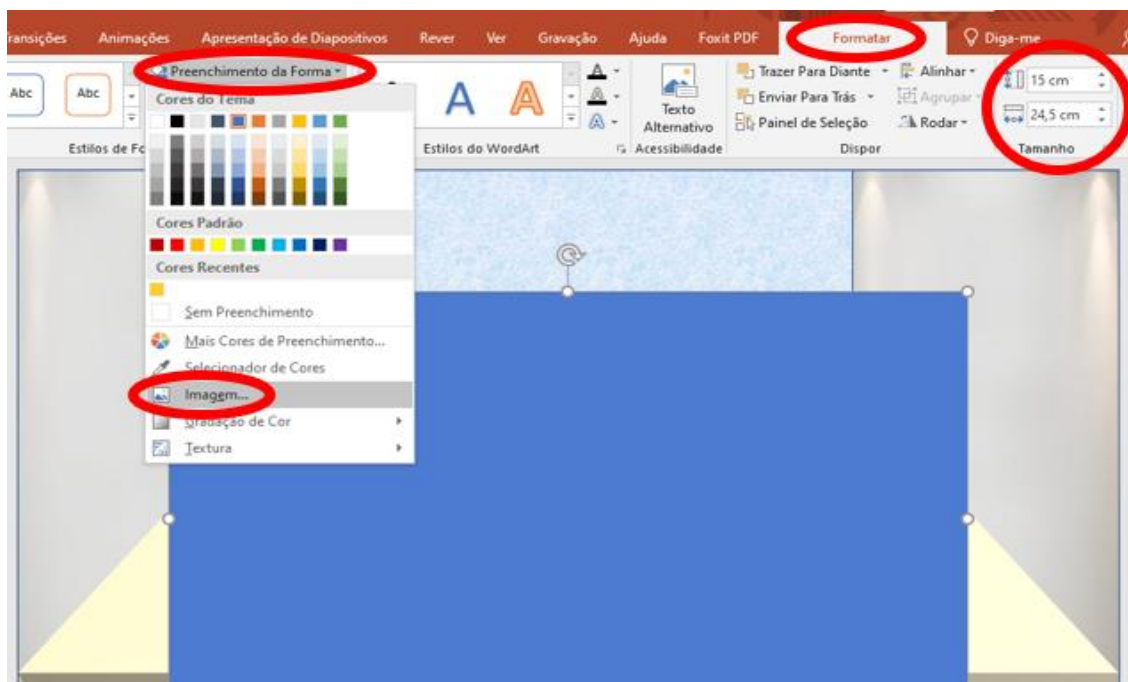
ransições Animações Apresentação de Diapositivos Rever Ver Gravação Ajuda Foxit PDF Formatar Diga-me

Abc Abc Preenchimento da Forma

Cores do Tema

Cores Padrão

Cores Recentes

Sem Preenchimento

Mais Cores de Preenchimento...

Selecionador de Cores

Imagem...

Gradação de Cor

Textura

Estilos de Fo

A A

Estilos do WordArt

Texto Alternativo

Acessibilidade

Trazer Para Diante

Enviar Para Trás

Painel de Seleção

Alinhar

Agrupar

Rodar

Dispor

15 cm

24,5 cm

Tamanho